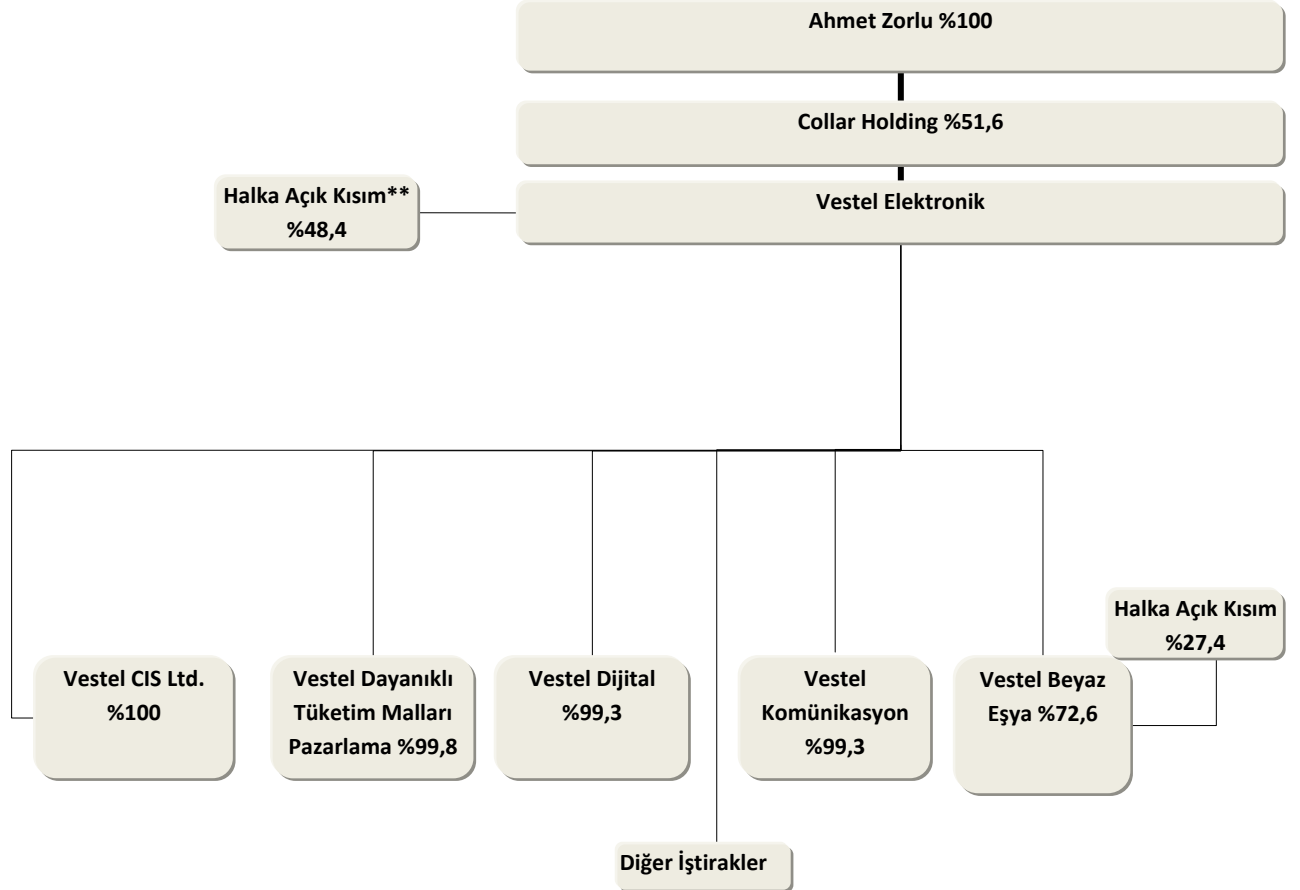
Ahmet Zorlu %100

Collar Holding %51,6

Halka Açık Kısım** %48,4

Vestel Elektronik

Halka Açık Kısım %27,4

Vestel CIS Ltd. %100

Vestel Dayanıklı Tüketim Malları Pazarlama %99,8

Vestel Dijital %99,3

Vestel Komünikasyon %99,3

Vestel Beyaz Eşya %72,6

Diğer İştirakler